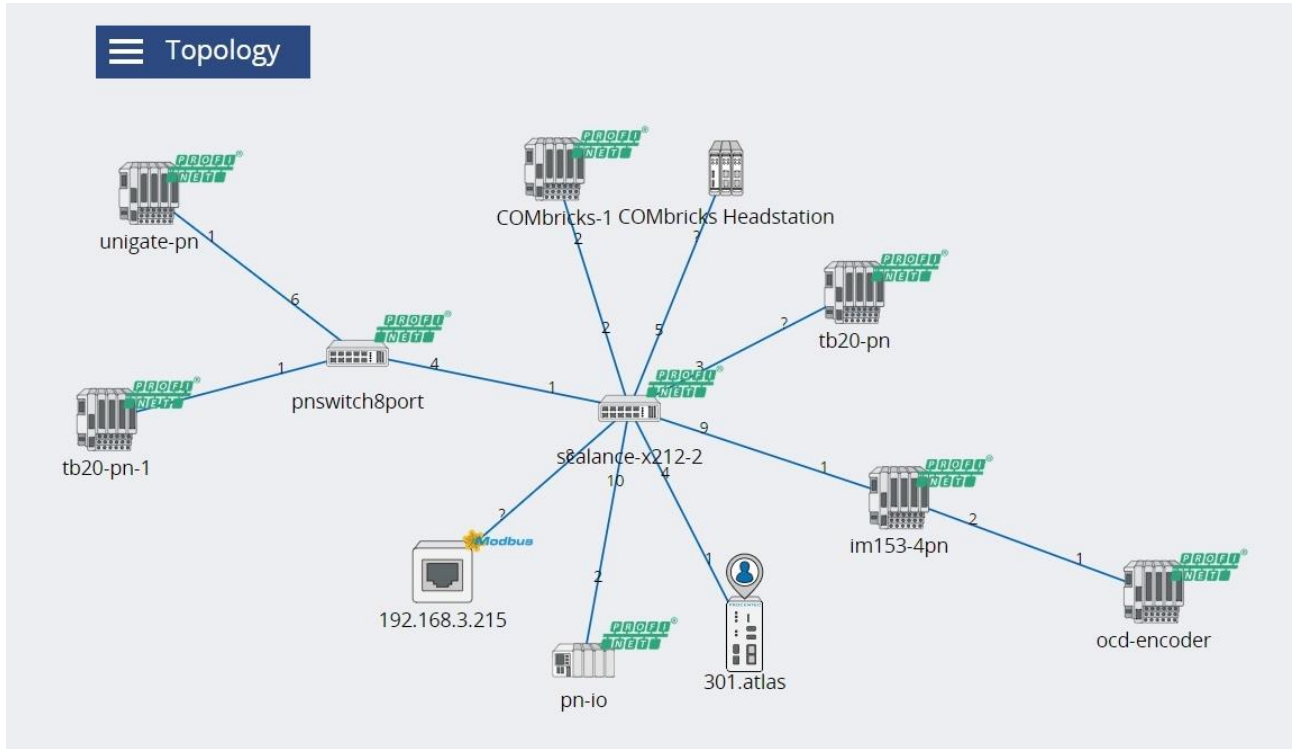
Topology

PROFI NET

unigate-pn

1

6

PROFI NET

COMbricks-1

COMbricks Headstation

2

?

2

5

PROFI NET

tb20-pn

?

3

PROFI NET

pnswitch8port

1

4

1

PROFI NET

tb20-pn-1

PROFI NET

scalance-x212-2

8

9

10

4

1

PROFI NET

im153-4pn

2

?

Modbus

192.168.3.215

2

PROFI NET

pn-io

1

301.atlas

1

PROFI NET

ocd-encoder